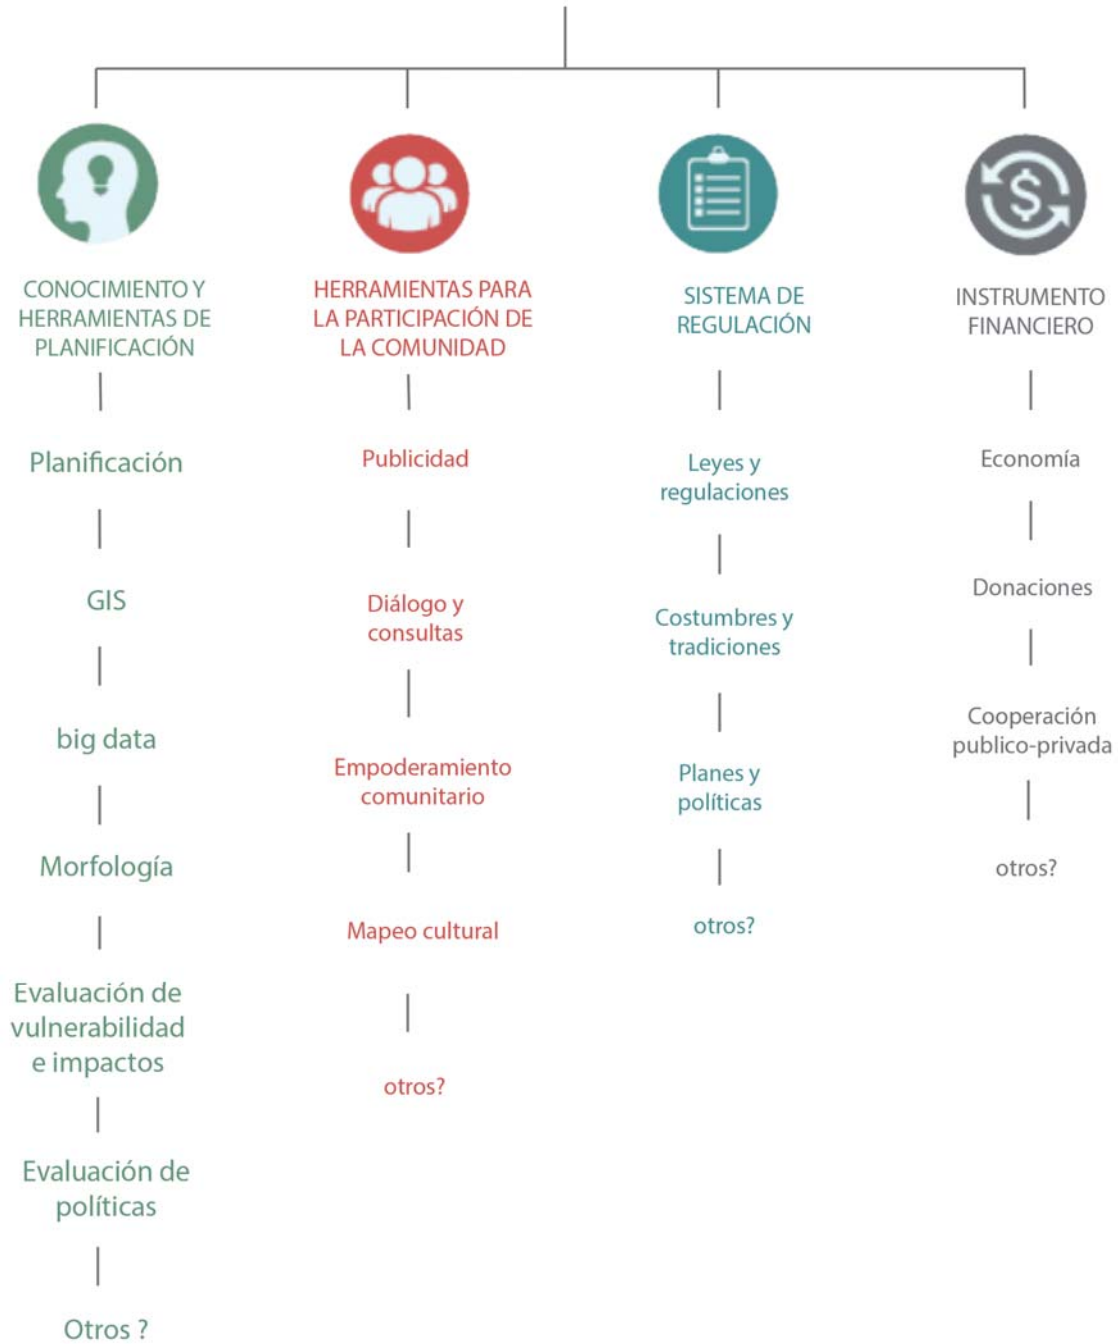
CONOCIMIENTO Y HERRAMIENTAS DE PLANIFICACIÓN

Planificación

GIS

big data

Morfología

Evaluación de vulnerabilidad e impactos

Evaluación de políticas

Otros ?

HERRAMIENTAS PARA LA PARTICIPACIÓN DE LA COMUNIDAD

Publicidad

Diálogo y consultas

Empoderamiento comunitario

Mapeo cultural

otros?

SISTEMA DE REGULACIÓN

Leyes y regulaciones

Costumbres y tradiciones

Planes y políticas

otros?

INSTRUMENTO FINANCIERO

Economía

Donaciones

Cooperación publico-privada

otros?